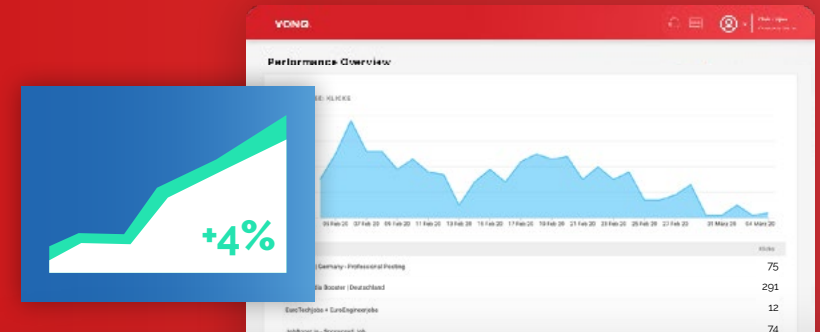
VONQ.

Performance Overview

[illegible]SE: KLICKS

05 Feb 20 07 Feb 20 09 Feb 20 11 Feb 20 13 Feb 20 15 Feb 20 17 Feb 20 19 Feb 20 21 Feb 20 23 Feb 20 25 Feb 20 27 Feb 20 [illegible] 01 März 20 04 März 20

+4%

Klicks

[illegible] | Germany - Professional Posting 75
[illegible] Booster | Deutschland 291
EuroTechjobs + EuroEngineerjobs 12
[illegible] 74